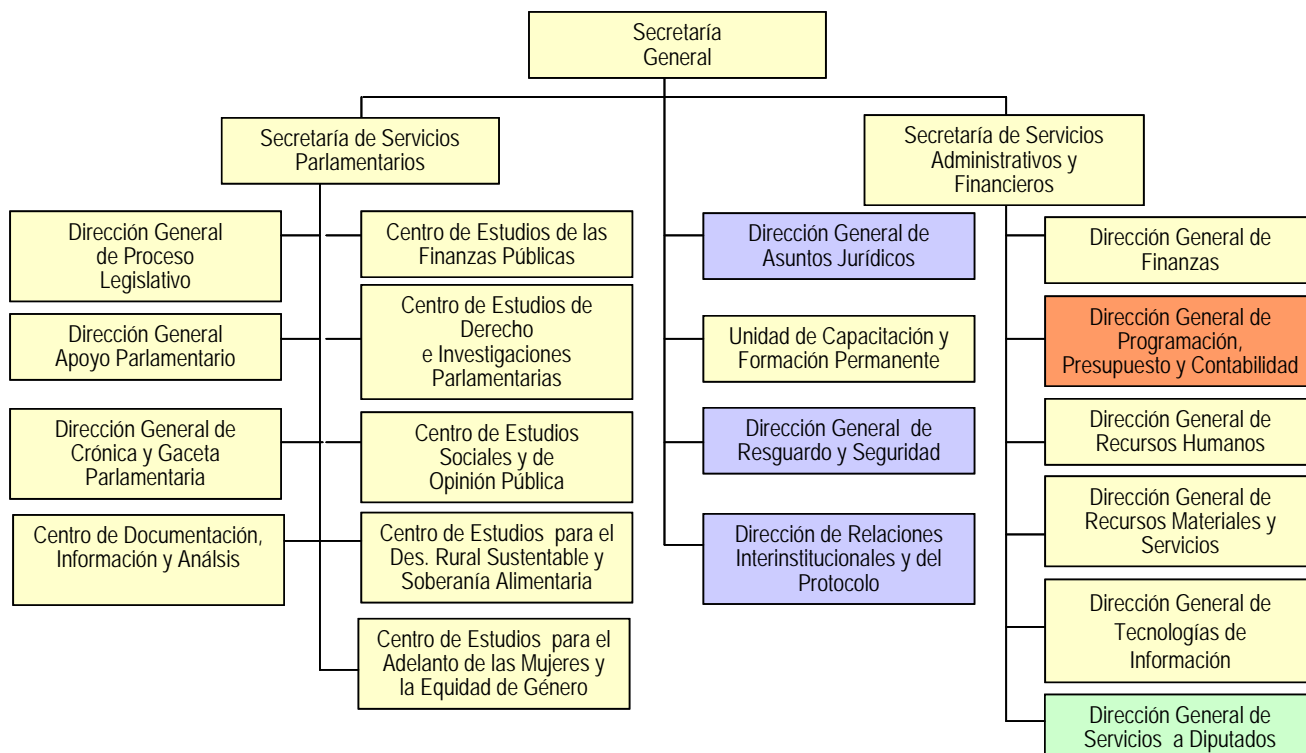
Secretaría General

Secretaría de Servicios Parlamentarios

Secretaría de Servicios Administrativos y Financieros

Dirección General de Proceso Legislativo

Centro de Estudios de las Finanzas Públicas

Dirección General Apoyo Parlamentario

Centro de Estudios de Derecho e Investigaciones Parlamentarias

Dirección General de Crónica y Gaceta Parlamentaria

Centro de Estudios Sociales y de Opinión Pública

Centro de Documentación, Información y Análsis

Centro de Estudios para el Des. Rural Sustentable y Soberanía Alimentaria

Centro de Estudios para el Adelanto de las Mujeres y la Equidad de Género

Dirección General de Asuntos Jurídicos

Unidad de Capacitación y Formación Permanente

Dirección General de Resguardo y Seguridad

Dirección de Relaciones Interinstitucionales y del Protocolo

Dirección General de Finanzas

Dirección General de Programación, Presupuesto y Contabilidad

Dirección General de Recursos Humanos

Dirección General de Recursos Materiales y Servicios

Dirección General de Tecnologías de Información

Dirección General de Servicios a Diputados